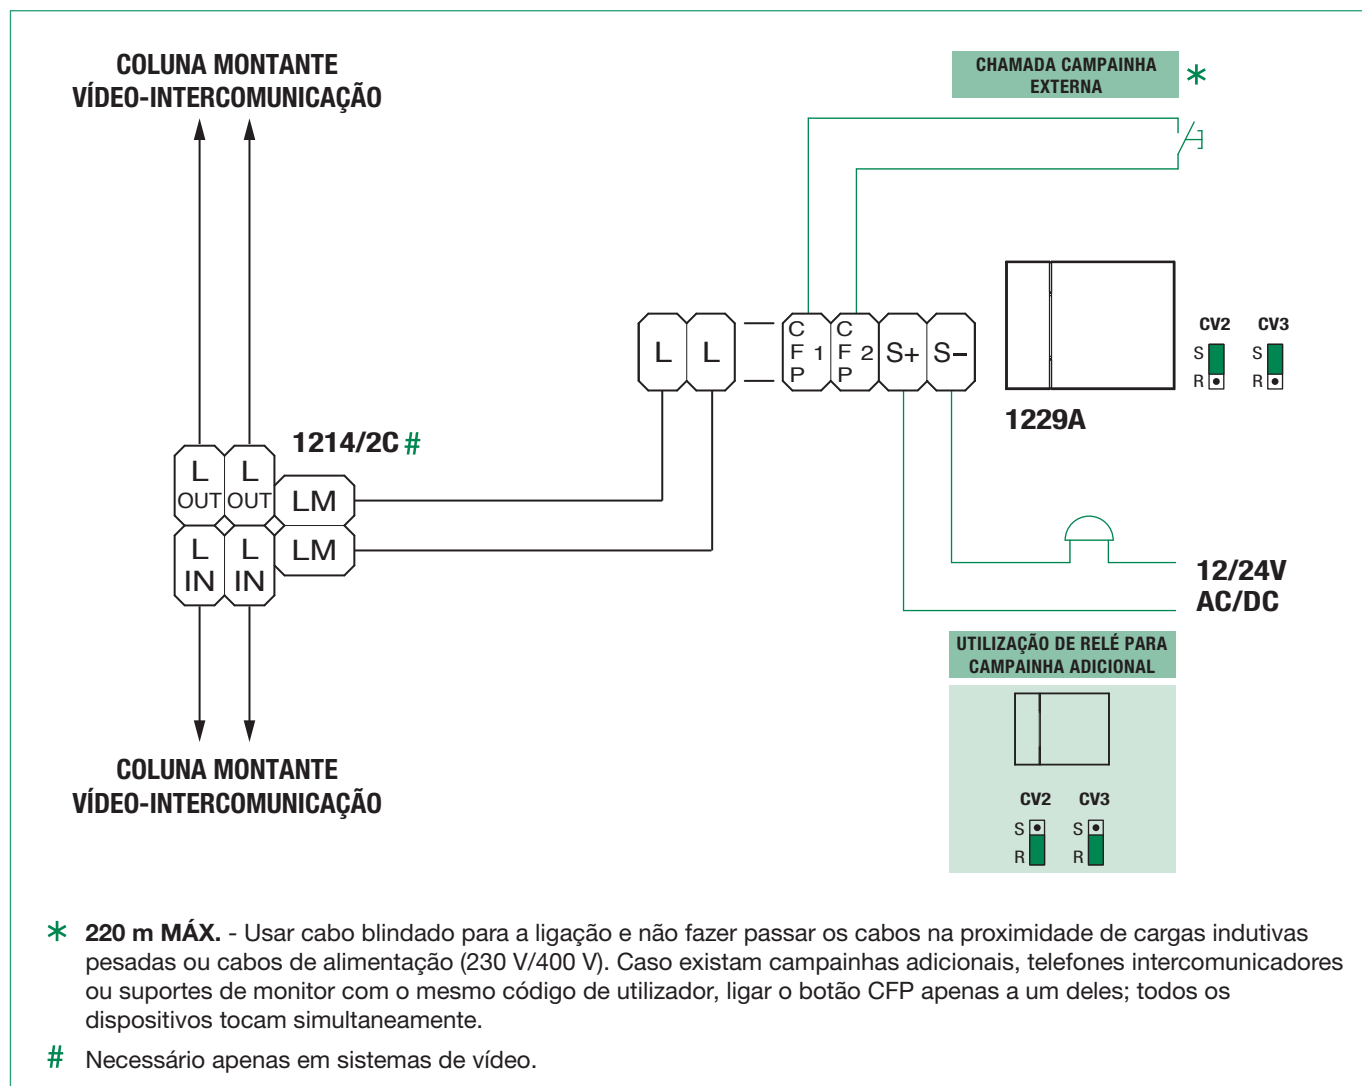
COLUNA MONTANTE
VÍDEO-INTERCOMUNICAÇÃO

CHAMADA CAMPAINHA EXTERNA ∗

L L

C F P 1 C F P 2 S+ S−

1229A

CV2 S R CV3 S R

1214/2C #

L OUT L OUT LM

L IN L IN LM

12/24V AC/DC

UTILIZAÇÃO DE RELÉ PARA CAMPAINHA ADICIONAL

CV2 S R CV3 S R

COLUNA MONTANTE
VÍDEO-INTERCOMUNICAÇÃO

∗ 220 m MÁX. - Usar cabo blindado para a ligação e não fazer passar os cabos na proximidade de cargas indutivas pesadas ou cabos de alimentação (230 V/400 V). Caso existam campainhas adicionais, telefones intercomunicadores ou suportes de monitor com o mesmo código de utilizador, ligar o botão CFP apenas a um deles; todos os dispositivos tocam simultaneamente.

# Necessário apenas em sistemas de vídeo.